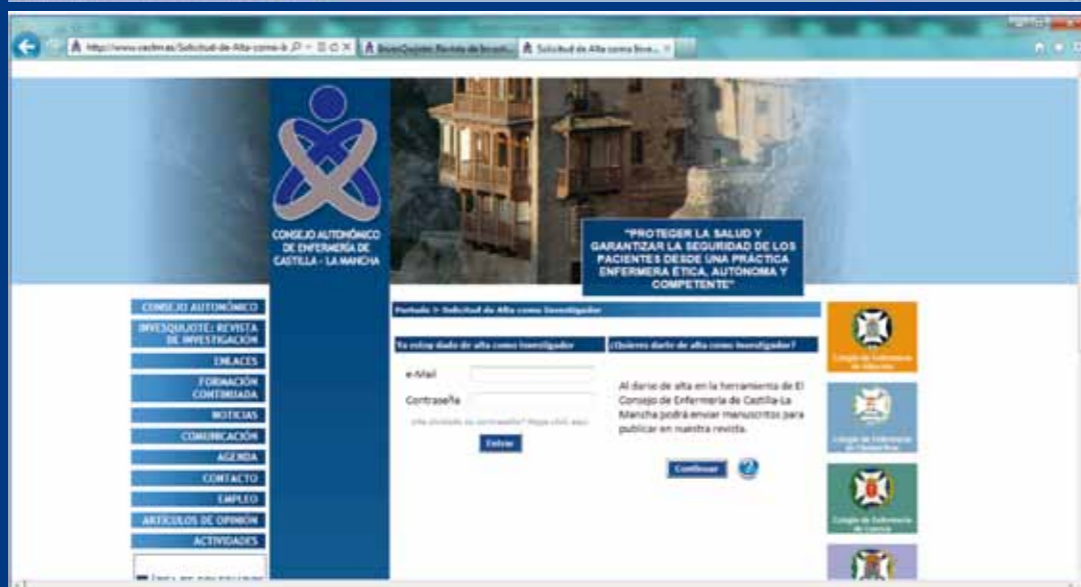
http://www.cecdm.es/Solicitud-de-Alta-como-I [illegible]

InvesQuijote: Revista de Investi...

Solicitud de Alta como Inve...

CONSEJO AUTONÓMICO DE ENFERMERÍA DE CASTILLA - LA MANCHA

"PROTEGER LA SALUD Y GARANTIZAR LA SEGURIDAD DE LOS PACIENTES DESDE UNA PRÁCTICA ENFERMERA ÉTICA, AUTÓNOMA Y COMPETENTE"

CONSEJO AUTONÓMICO
INVESQUIJOTE: REVISTA DE INVESTIGACIÓN
ENLACES
FORMACIÓN CONTINUADA
NOTICIAS
COMUNICACIÓN
AGENDA
CONTACTO
EMPLEO
ARTÍCULOS DE OPINIÓN
ACTIVIDADES

Portada > Solicitud de Alta como Investigador

Ya estoy dado de alta como Investigador

e-Mail

Contraseña

¿Ha olvidado su contraseña? Haga click aquí

Entrar

¿Quieres darte de alta como Investigador?

Al darse de alta en la herramienta de El Consejo de Enfermería de Castilla-La Mancha podrá enviar manuscritos para publicar en nuestra revista.

Continuar

Colegio de Enfermería de Albacete

Colegio de Enfermería de Ciudad Real

Colegio de Enfermería de Cuenca